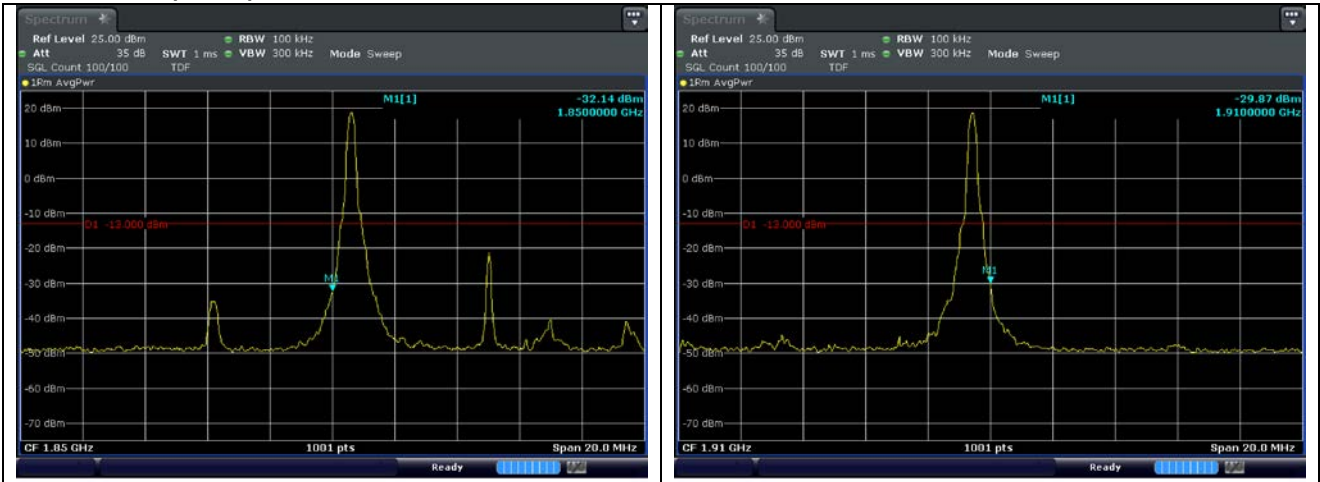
Spectrum

Ref Level 25.00 dBm RBW 100 kHz
Att 35 dB SWT 1 ms VBW 300 kHz Mode Sweep
SGL Count 100/100 TDF

1Rm AvgPwr

M1[1] -32.14 dBm
1.8500000 GHz

20 dBm
10 dBm
0 dBm
-10 dBm
D1 -13.000 dBm
-20 dBm
-30 dBm
M1
-40 dBm
-50 dBm
-60 dBm
-70 dBm

CF 1.85 GHz 1001 pts Span 20.0 MHz

Ready

Spectrum

Ref Level 25.00 dBm RBW 100 kHz
Att 35 dB SWT 1 ms VBW 300 kHz Mode Sweep
SGL Count 100/100 TDF

1Rm AvgPwr

M1[1] -29.87 dBm
1.9100000 GHz

20 dBm
10 dBm
0 dBm
-10 dBm
D1 -13.000 dBm
-20 dBm
-30 dBm
M1
-40 dBm
-50 dBm
-60 dBm
-70 dBm

CF 1.91 GHz 1001 pts Span 20.0 MHz

Ready